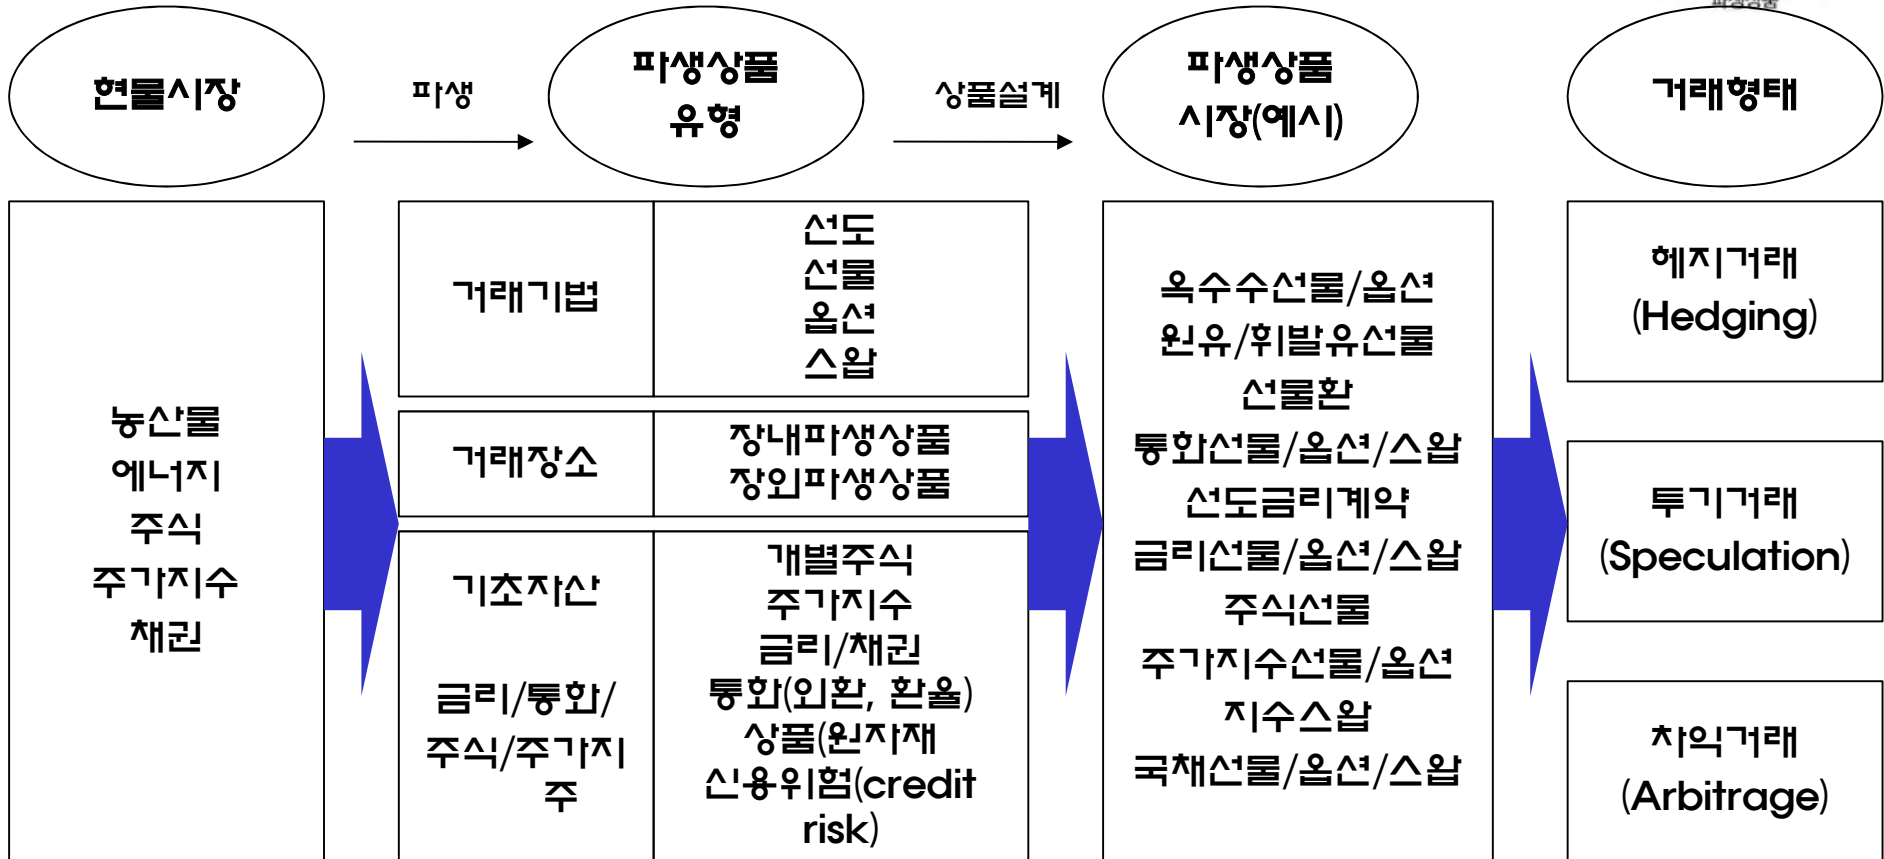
현물시장

파생

파생상품 유형

상품설계

파생상품 시장(예시)

거래형태

농산물
에너지
주식
주가지수
채권

| 거래기법 | 선도<br>선물<br>옵션<br>스왑 |
|---|---|
| 거래장소 | 장내파생상품<br>장외파생상품 |
| 기초자산<br><br>금리/통화/주식/주가지수 | 개별주식<br>주가지수<br>금리/채권<br>통화(외환, 환율)<br>상품(원자재<br>신용위험(credit risk) |

옥수수선물/옵션
원유/휘발유선물
선물환
통화선물/옵션/스왑
선도금리계약
금리선물/옵션/스왑
주식선물
주가지수선물/옵션
지수스왑
국채선물/옵션/스왑

헤지거래
(Hedging)

투기거래
(Speculation)

차익거래
(Arbitrage)